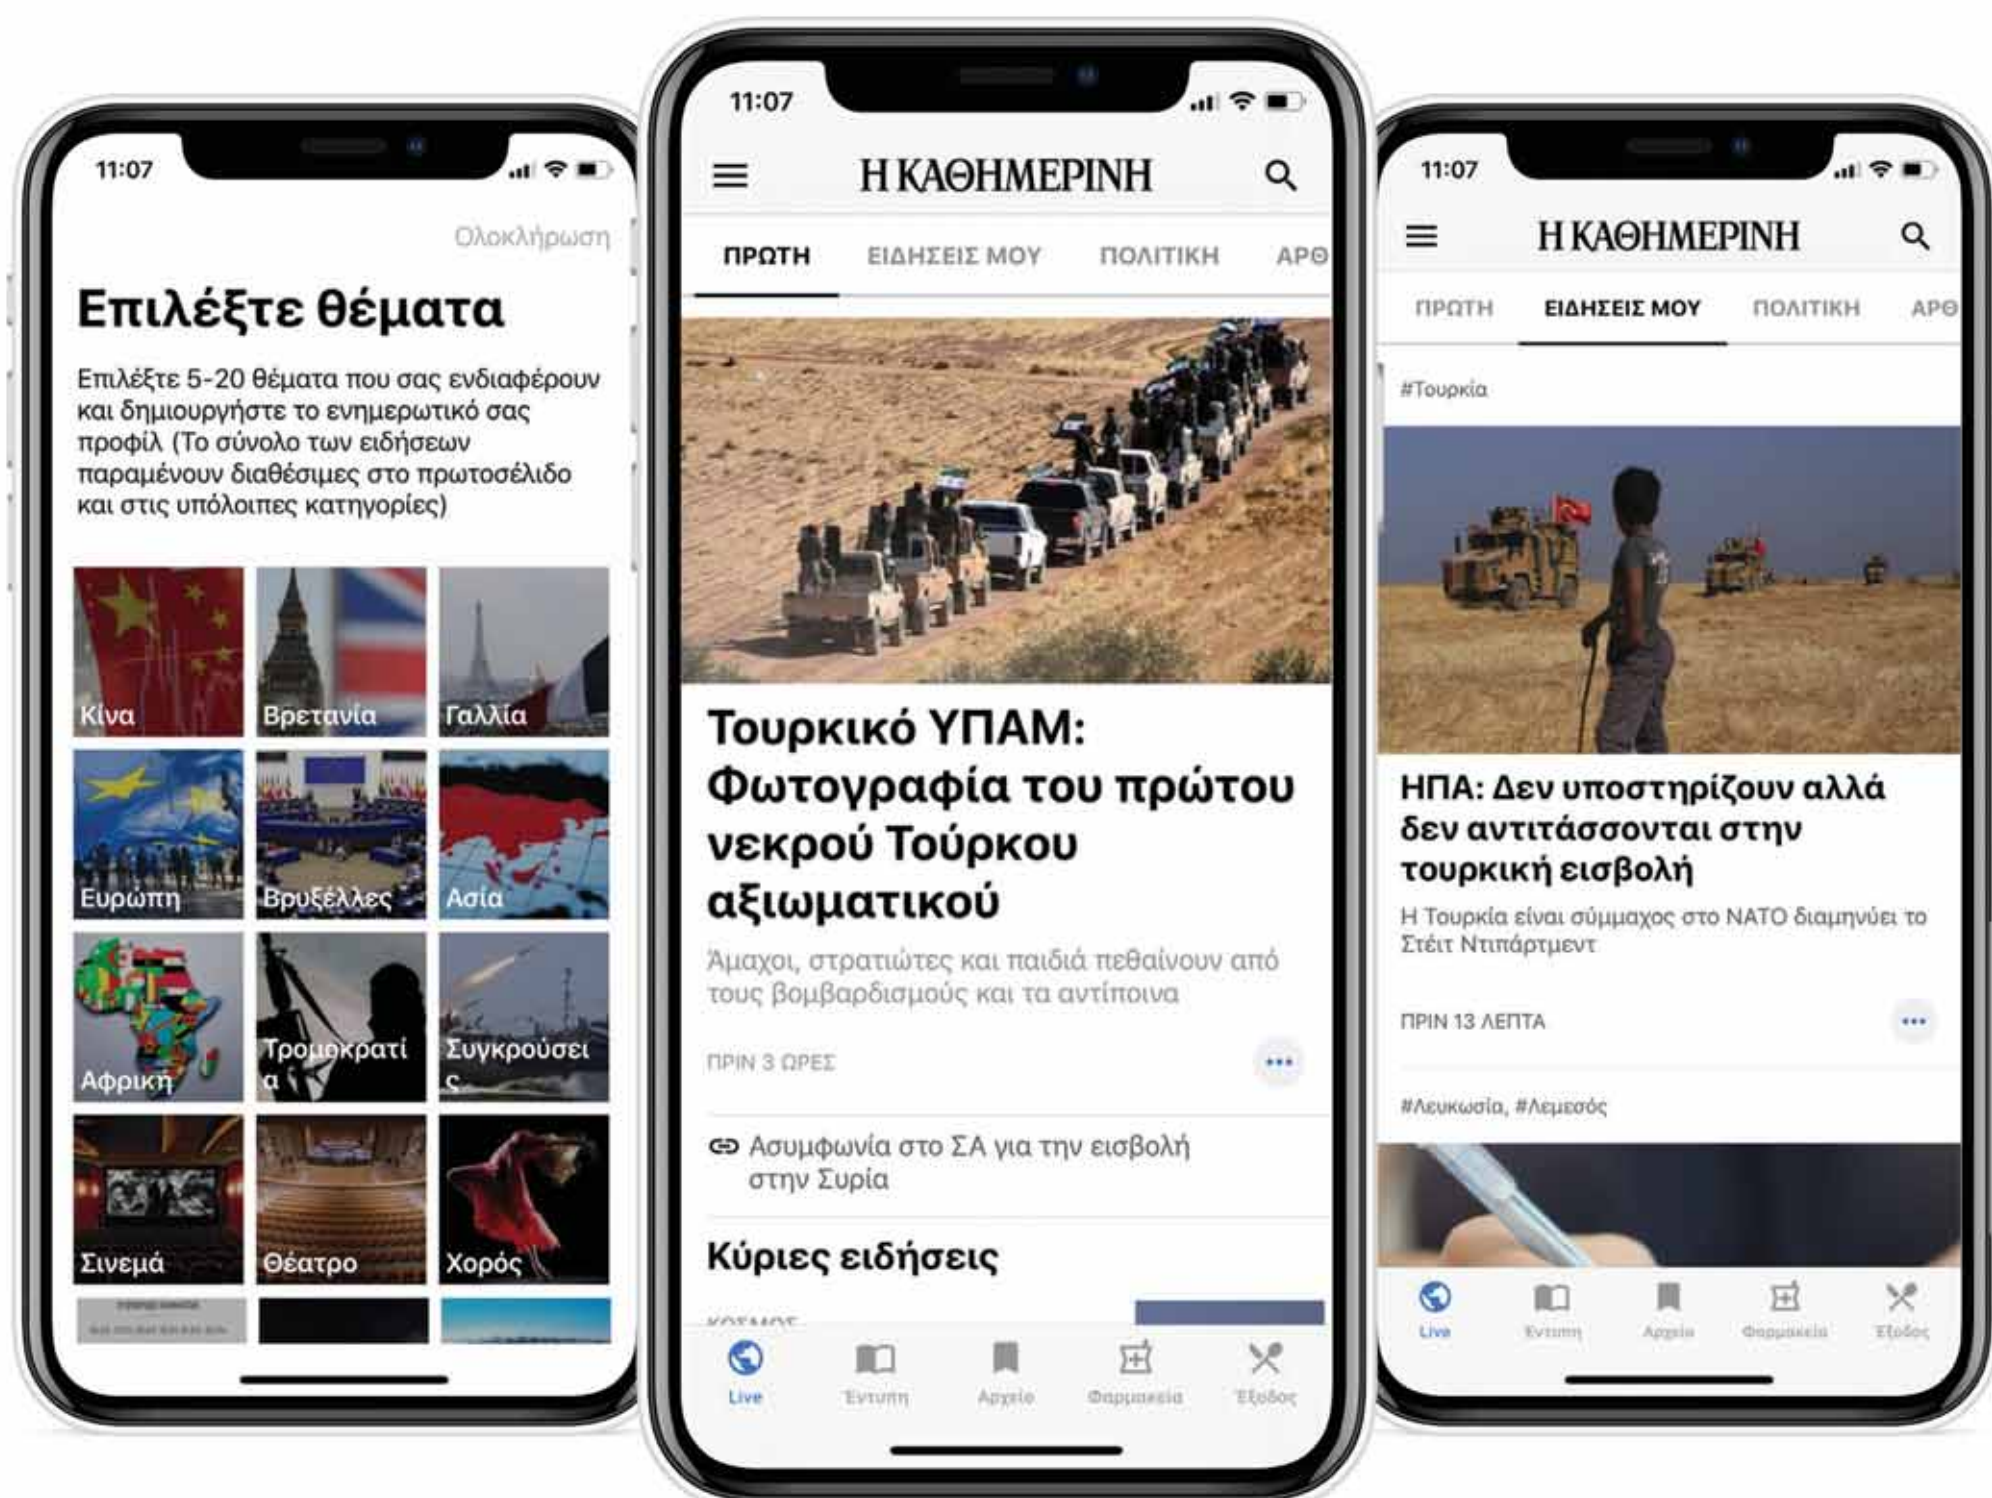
11:07

Ολοκλήρωση

Επιλέξτε θέματα

Επιλέξτε 5-20 θέματα που σας ενδιαφέρουν και δημιουργήστε το ενημερωτικό σας προφίλ (Το σύνολο των ειδήσεων παραμένουν διαθέσιμες στο πρωτοσέλιδο και στις υπόλοιπες κατηγορίες)

Κίνα
Βρετανία
Γαλλία
Ευρώπη
Βρυξέλλες
Ασία
Αφρική
Τρομοκρατία
Συγκρούσεις
Σινεμά
Θέατρο
Χορός

11:07

Η ΚΑΘΗΜΕΡΙΝΗ

ΠΡΩΤΗ ΕΙΔΗΣΕΙΣ ΜΟΥ ΠΟΛΙΤΙΚΗ ΑΡΘ

Τουρκικό ΥΠΑΜ: Φωτογραφία του πρώτου νεκρού Τούρκου αξιωματικού

Άμαχοι, στρατιώτες και παιδιά πεθαίνουν από τους βομβαρδισμούς και τα αντίποινα

ΠΡΙΝ 3 ΩΡΕΣ

Ασυμφωνία στο ΣΑ για την εισβολή στην Συρία

Κύριες ειδήσεις

ΚΟΣΜΟΣ

Live Έντυπη Αρχείο Φαρμακεία Έξοδος

11:07

Η ΚΑΘΗΜΕΡΙΝΗ

ΠΡΩΤΗ ΕΙΔΗΣΕΙΣ ΜΟΥ ΠΟΛΙΤΙΚΗ ΑΡΘ

#Τουρκία

ΗΠΑ: Δεν υποστηρίζουν αλλά δεν αντιτάσσονται στην τουρκική εισβολή

Η Τουρκία είναι σύμμαχος στο ΝΑΤΟ διαμηνύει το Στέιτ Ντιπάρτμεντ

ΠΡΙΝ 13 ΛΕΠΤΑ

#Λευκωσία, #Λεμεσός

Live Έντυπη Αρχείο Φαρμακεία Έξοδος